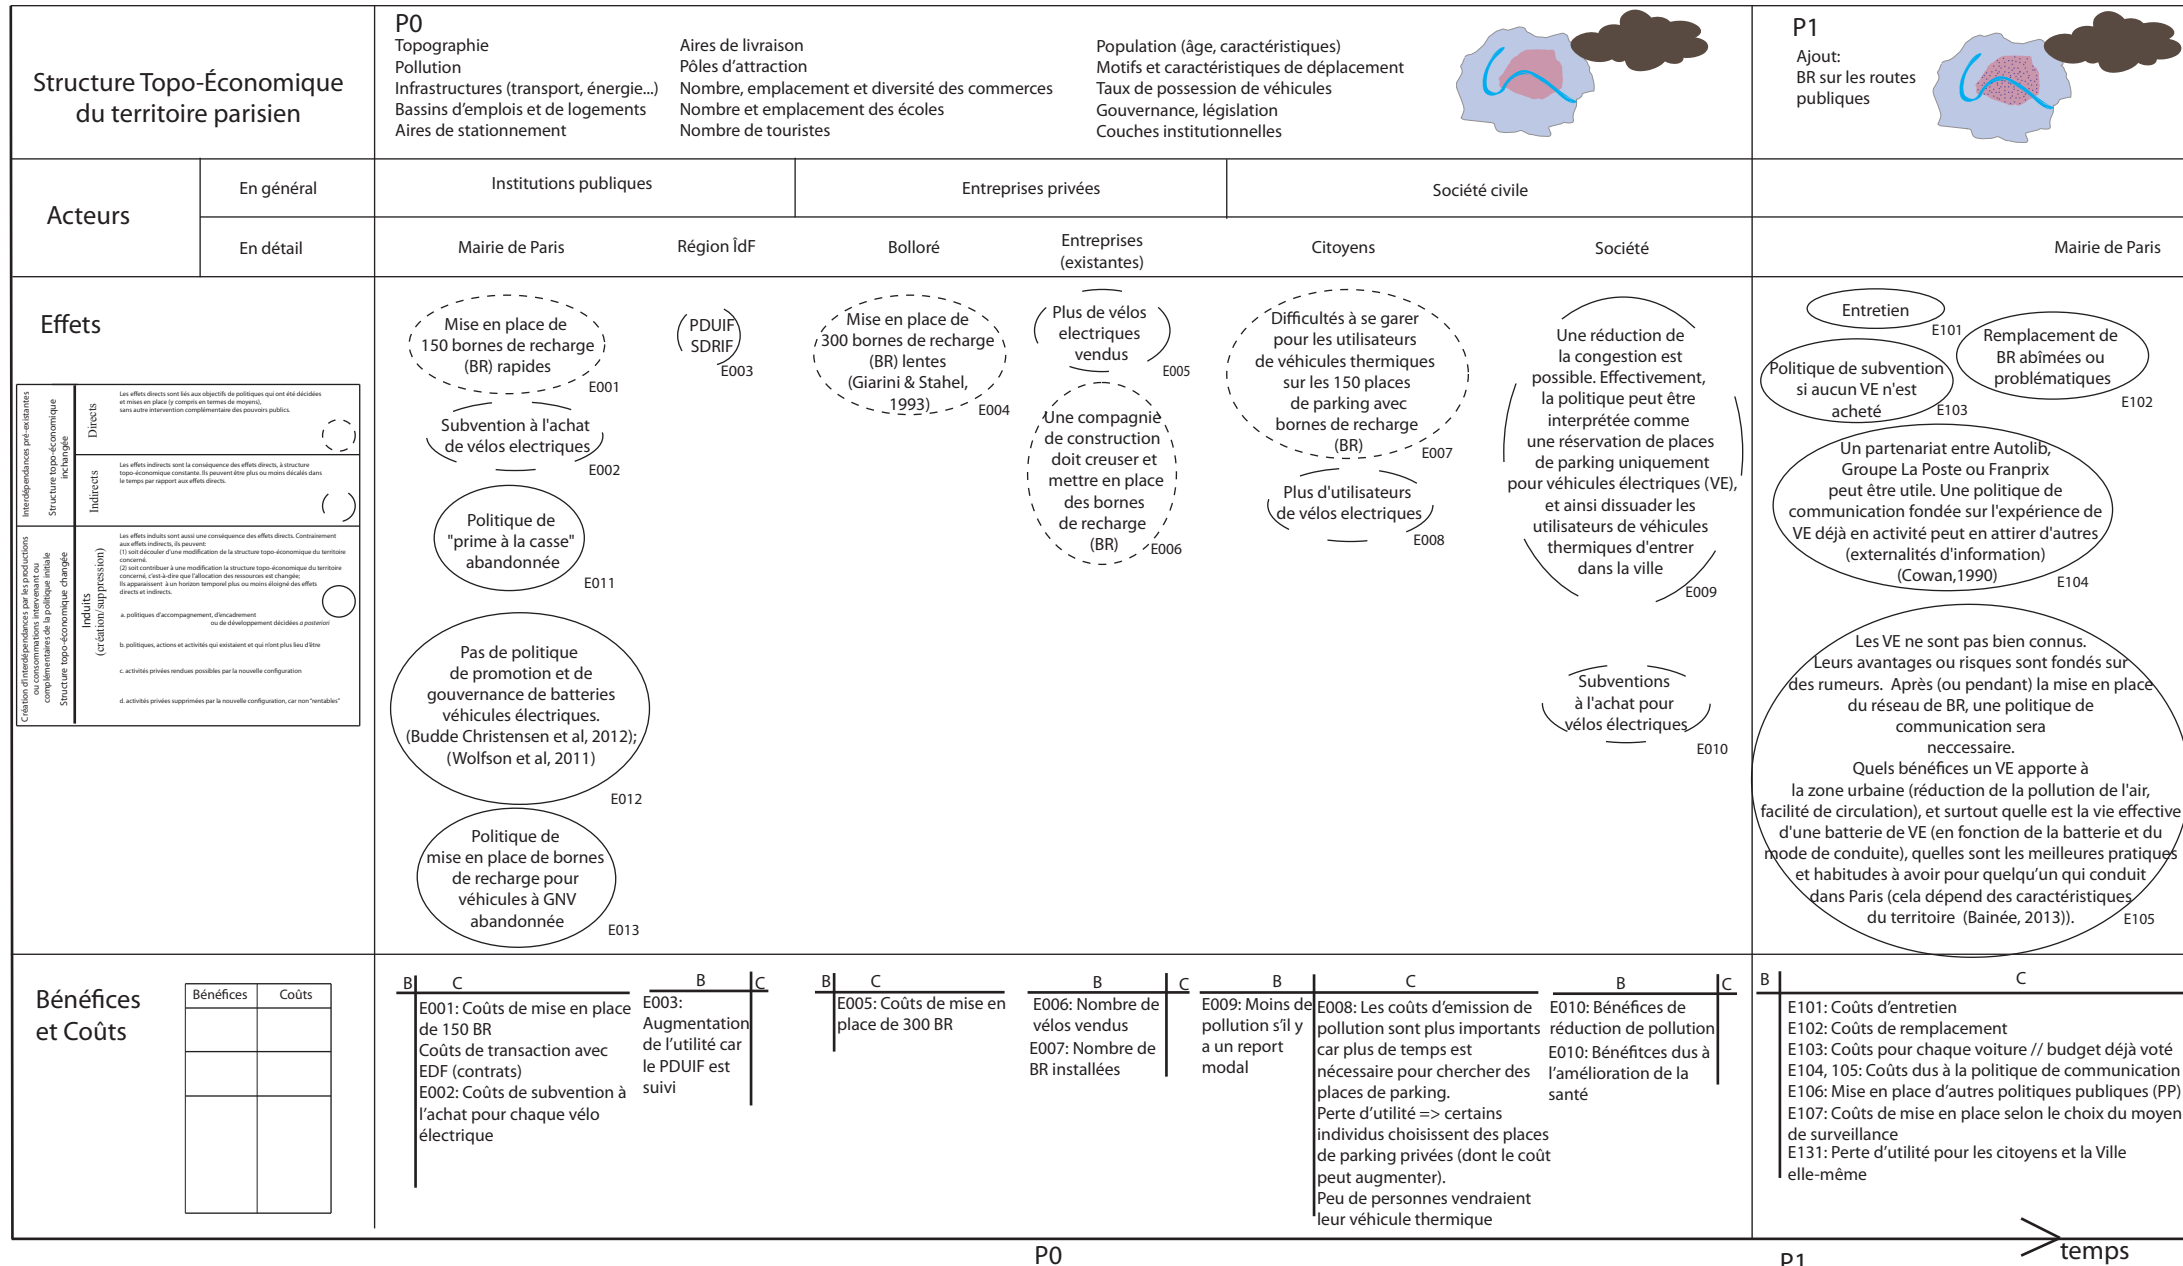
Structure Topo-Économique du territoire parisien

P0
Topographie
Pollution
Infrastructures (transport, énergie...)
Bassins d'emplois et de logements
Aires de stationnement

Aires de livraison
Pôles d'attraction
Nombre, emplacement et diversité des commerces
Nombre et emplacement des écoles
Nombre de touristes

Population (âge, caractéristiques)
Motifs et caractéristiques de déplacement
Taux de possession de véhicules
Gouvernance, législation
Couches institutionnelles

P1
Ajout:
BR sur les routes publiques

Acteurs
En général
En détail

Institutions publiques
Entreprises privées
Société civile

Mairie de Paris
Région ÎdF
Bolloré
Entreprises (existantes)
Citoyens
Société
Mairie de Paris

Effets

Interdépendances pré-existantes
Structure topo-économique inchangée
Directs
Les effets directs sont liés aux objectifs de politiques qui ont été décidées et mises en place (y compris en termes de moyens), sans autre intervention complémentaire des pouvoirs publics.
Indirects
Les effets indirects sont la conséquence des effets directs, à structure topo-économique constante. Ils peuvent être plus ou moins décalés dans le temps par rapport aux effets directs.
Création d'interdépendances par les productions ou consommations intervenant ou complémentaires de la politique initiale
Structure topo-économique changée
Induits (création/suppression)
Les effets induits sont aussi une conséquence des effets directs. Contrairement aux effets indirects, ils peuvent:
(1) soit découler d'une modification de la structure topo-économique du territoire concerné.
(2) soit contribuer à une modification la structure topo-économique du territoire concerné, c'est-à-dire que l'allocation des ressources est changée;
Ils apparaissent à un horizon temporel plus ou moins éloigné des effets directs et indirects.
a. politiques d'accompagnement, d'encadrement ou de développement décidées a posteriori
b. politiques, actions et activités qui existaient et qui n'ont plus lieu d'être
c. activités privées rendues possibles par la nouvelle configuration
d. activités privées supprimées par la nouvelle configuration, car non "rentables"

Mise en place de 150 bornes de recharge (BR) rapides E001
Subvention à l'achat de vélos electriques E002
Politique de "prime à la casse" abandonnée E011
Pas de politique de promotion et de gouvernance de batteries véhicules électriques. (Budde Christensen et al, 2012); (Wolfson et al, 2011) E012
Politique de mise en place de bornes de recharge pour véhicules à GNV abandonnée E013
PDUIF SDRIF E003
Mise en place de 300 bornes de recharge (BR) lentes (Giarini & Stahel, 1993) E004
Plus de vélos electriques vendus E005
Une compagnie de construction doit creuser et mettre en place des bornes de recharge (BR) E006
Difficultés à se garer pour les utilisateurs de véhicules thermiques sur les 150 places de parking avec bornes de recharge (BR) E007
Plus d'utilisateurs de vélos electriques E008
Une réduction de la congestion est possible. Effectivement, la politique peut être interprétée comme une réservation de places de parking uniquement pour véhicules électriques (VE), et ainsi dissuader les utilisateurs de véhicules thermiques d'entrer dans la ville E009
Subventions à l'achat pour vélos électriques E010
Entretien E101
Remplacement de BR abîmées ou problématiques E102
Politique de subvention si aucun VE n'est acheté E103
Un partenariat entre Autolib, Groupe La Poste ou Franprix peut être utile. Une politique de communication fondée sur l'expérience de VE déjà en activité peut en attirer d'autres (externalités d'information) (Cowan,1990) E104
Les VE ne sont pas bien connus. Leurs avantages ou risques sont fondés sur des rumeurs. Après (ou pendant) la mise en place du réseau de BR, une politique de communication sera neccessaire. Quels bénéfices un VE apporte à la zone urbaine (réduction de la pollution de l'air, facilité de circulation), et surtout quelle est la vie effective d'une batterie de VE (en fonction de la batterie et du mode de conduite), quelles sont les meilleures pratiques et habitudes à avoir pour quelqu'un qui conduit dans Paris (cela dépend des caractéristiques du territoire (Bainée, 2013)). E105

Bénéfices et Coûts

| Bénéfices | Coûts |
|---|---|
| | |

B C
E001: Coûts de mise en place de 150 BR
Coûts de transaction avec EDF (contrats)
E002: Coûts de subvention à l'achat pour chaque vélo électrique

B C
E003: Augmentation de l'utilité car le PDUIF est suivi

B C
E005: Coûts de mise en place de 300 BR

B C
E006: Nombre de vélos vendus
E007: Nombre de BR installées

B C
E009: Moins de pollution s'il y a un report modal
E008: Les coûts d'emission de pollution sont plus importants car plus de temps est nécessaire pour chercher des places de parking.
Perte d'utilité => certains individus choisissent des places de parking privées (dont le coût peut augmenter).
Peu de personnes vendraient leur véhicule thermique

B C
E010: Bénéfices de réduction de pollution
E010: Bénéfitces dus à l'amélioration de la santé

B C
E101: Coûts d'entretien
E102: Coûts de remplacement
E103: Coûts pour chaque voiture // budget déjà voté
E104, 105: Coûts dus à la politique de communication
E106: Mise en place d'autres politiques publiques (PP)
E107: Coûts de mise en place selon le choix du moyen de surveillance
E131: Perte d'utilité pour les citoyens et la Ville elle-même

P0
P1
temps